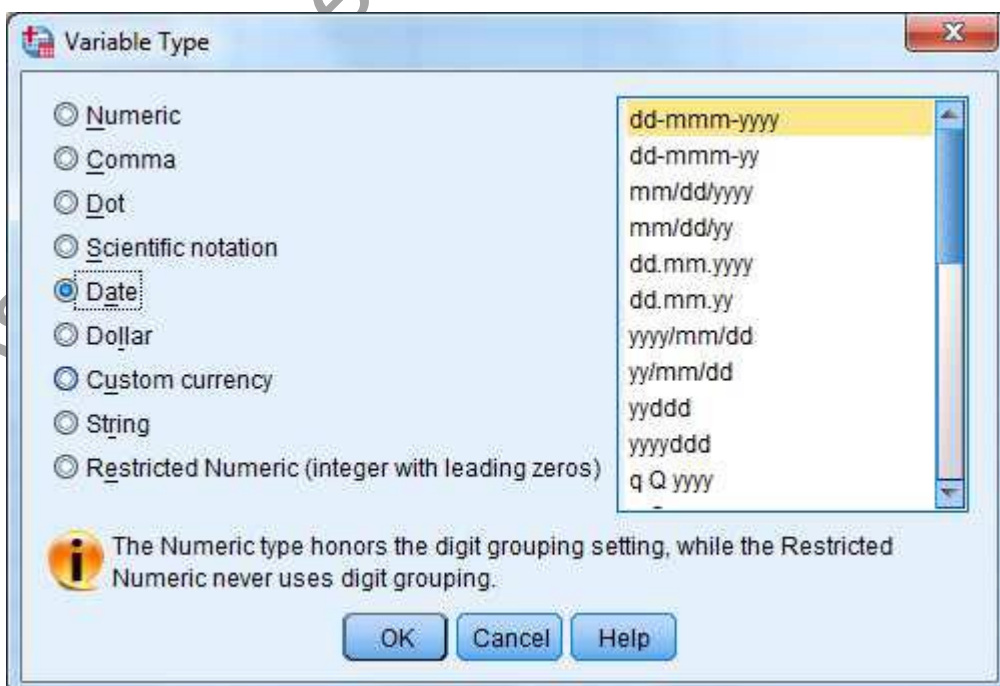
Variable Type

Numeric
Comma
Dot
Scientific notation
Date
Dollar
Custom currency
String
Restricted Numeric (integer with leading zeros)

dd-mmm-yyyy
dd-mmm-yy
mm/dd/yyyy
mm/dd/yy
dd.mm.yyyy
dd.mm.yy
yyyy/mm/dd
yy/mm/dd
yyddd
yyyyddd
q Q yyyy

The Numeric type honors the digit grouping setting, while the Restricted Numeric never uses digit grouping.

OK Cancel Help